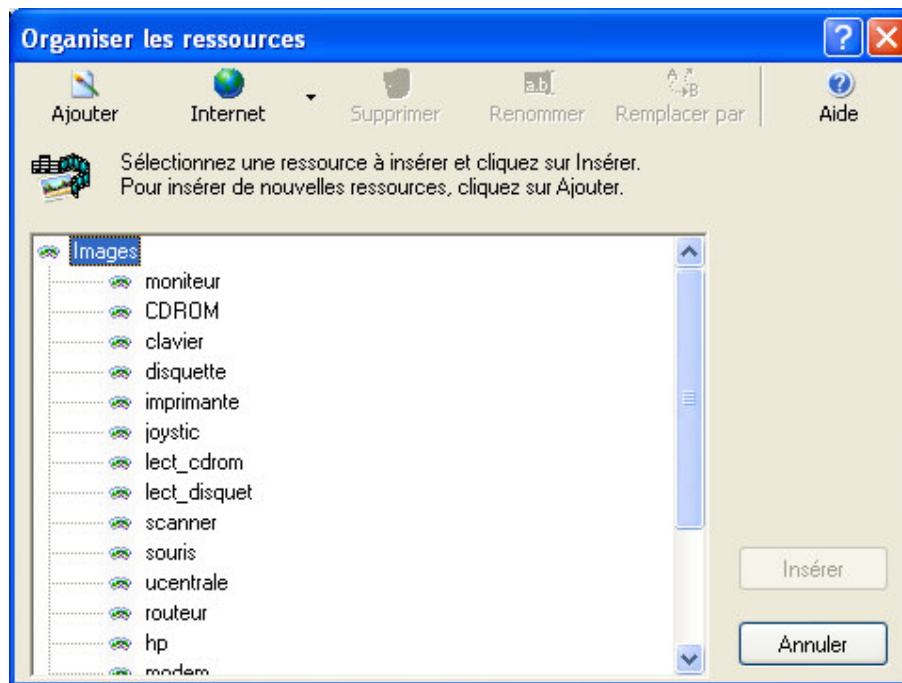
Organiser les ressources

Ajouter
Internet
Supprimer
Renommer
Remplacer par
Aide

Sélectionnez une ressource à insérer et cliquez sur Insérer.
Pour insérer de nouvelles ressources, cliquez sur Ajouter.

Images
moniteur
CDROM
clavier
disquette
imprimante
joystic
lect_cdrom
lect_disquet
scanner
souris
ucentrale
routeur
hp
modem

Insérer
Annuler